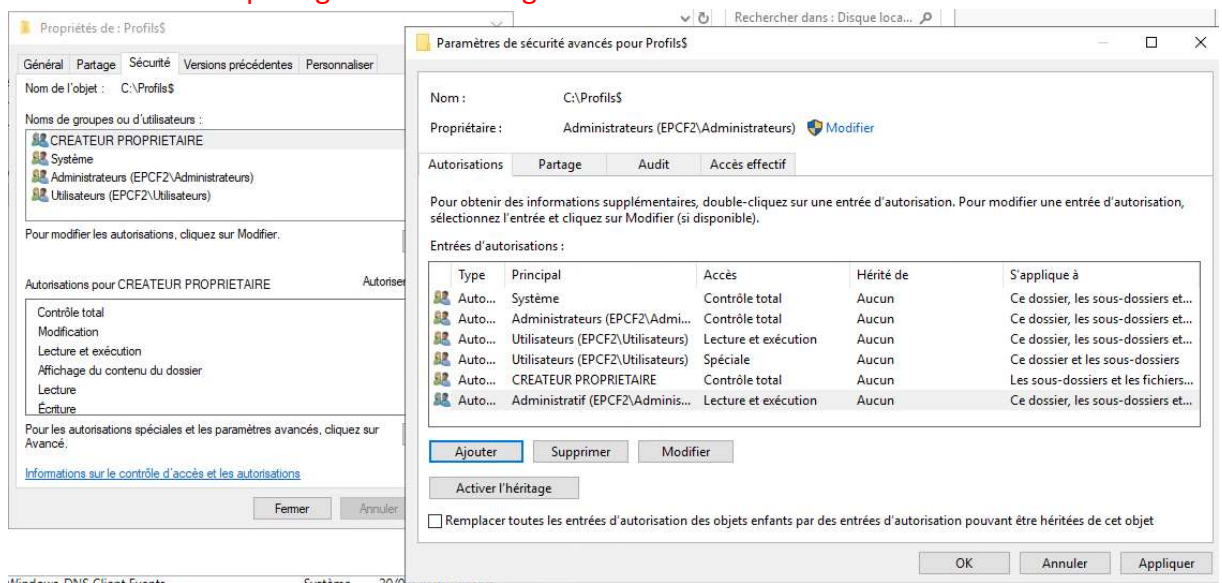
Propriétés de : Profils$

Général Partage Sécurité Versions précédentes Personnaliser

Nom de l'objet : C:\Profils$

Noms de groupes ou d'utilisateurs :

CREATEUR PROPRIETAIRE
Système
Administrateurs (EPCF2\Administrateurs)
Utilisateurs (EPCF2\Utilisateurs)

Pour modifier les autorisations, cliquez sur Modifier.

Autorisations pour CREATEUR PROPRIETAIRE Autoriser

Contrôle total
Modification
Lecture et exécution
Affichage du contenu du dossier
Lecture
Écriture

Pour les autorisations spéciales et les paramètres avancés, cliquez sur Avancé.

Informations sur le contrôle d'accès et les autorisations

Fermer Annuler

Rechercher dans : Disque loca...

Paramètres de sécurité avancés pour Profils$

Nom : C:\Profils$

Propriétaire : Administrateurs (EPCF2\Administrateurs) Modifier

Autorisations Partage Audit Accès effectif

Pour obtenir des informations supplémentaires, double-cliquez sur une entrée d'autorisation. Pour modifier une entrée d'autorisation, sélectionnez l'entrée et cliquez sur Modifier (si disponible).

Entrées d'autorisations :

| Type | Principal | Accès | Hérité de | S'applique à |
|---|---|---|---|---|
| Auto... | Système | Contrôle total | Aucun | Ce dossier, les sous-dossiers et... |
| Auto... | Administrateurs (EPCF2\Admi... | Contrôle total | Aucun | Ce dossier, les sous-dossiers et... |
| Auto... | Utilisateurs (EPCF2\Utilisateurs) | Lecture et exécution | Aucun | Ce dossier, les sous-dossiers et... |
| Auto... | Utilisateurs (EPCF2\Utilisateurs) | Spéciale | Aucun | Ce dossier et les sous-dossiers |
| Auto... | CREATEUR PROPRIETAIRE | Contrôle total | Aucun | Les sous-dossiers et les fichiers... |
| Auto... | Administratif (EPCF2\Adminis... | Lecture et exécution | Aucun | Ce dossier, les sous-dossiers et... |

Ajouter Supprimer Modifier

Activer l'héritage

Remplacer toutes les entrées d'autorisation des objets enfants par des entrées d'autorisation pouvant être héritées de cet objet

OK Annuler Appliquer

Windows DNS Client Events Système 20/0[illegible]